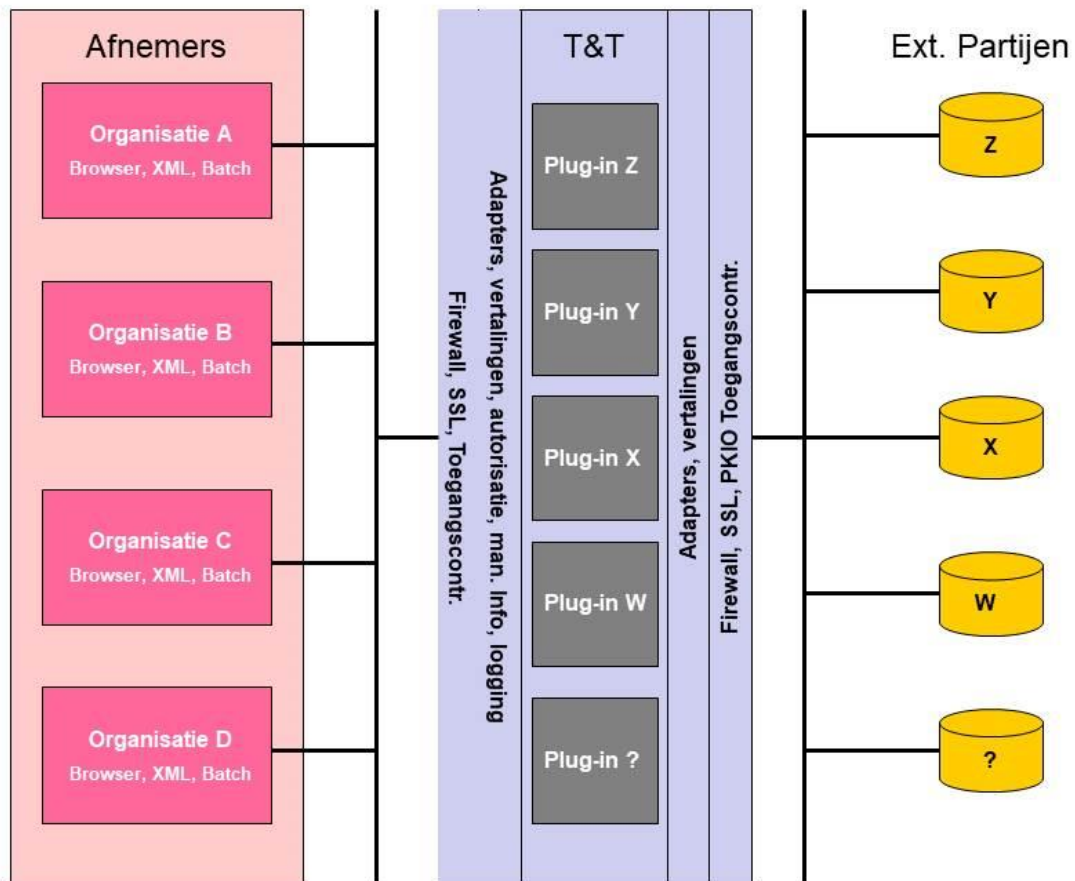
Afnemers

Organisatie A
Browser, XML, Batch

Organisatie B
Browser, XML, Batch

Organisatie C
Browser, XML, Batch

Organisatie D
Browser, XML, Batch

Firewall, SSL, Toegangscontr.

Adapters, vertalingen, autorisatie, man. Info, logging

T&T

Plug-in Z

Plug-in Y

Plug-in X

Plug-in W

Plug-in ?

Adapters, vertalingen

Firewall, SSL, PKIO Toegangscontr.

Ext. Partijen

Z

Y

X

W

?